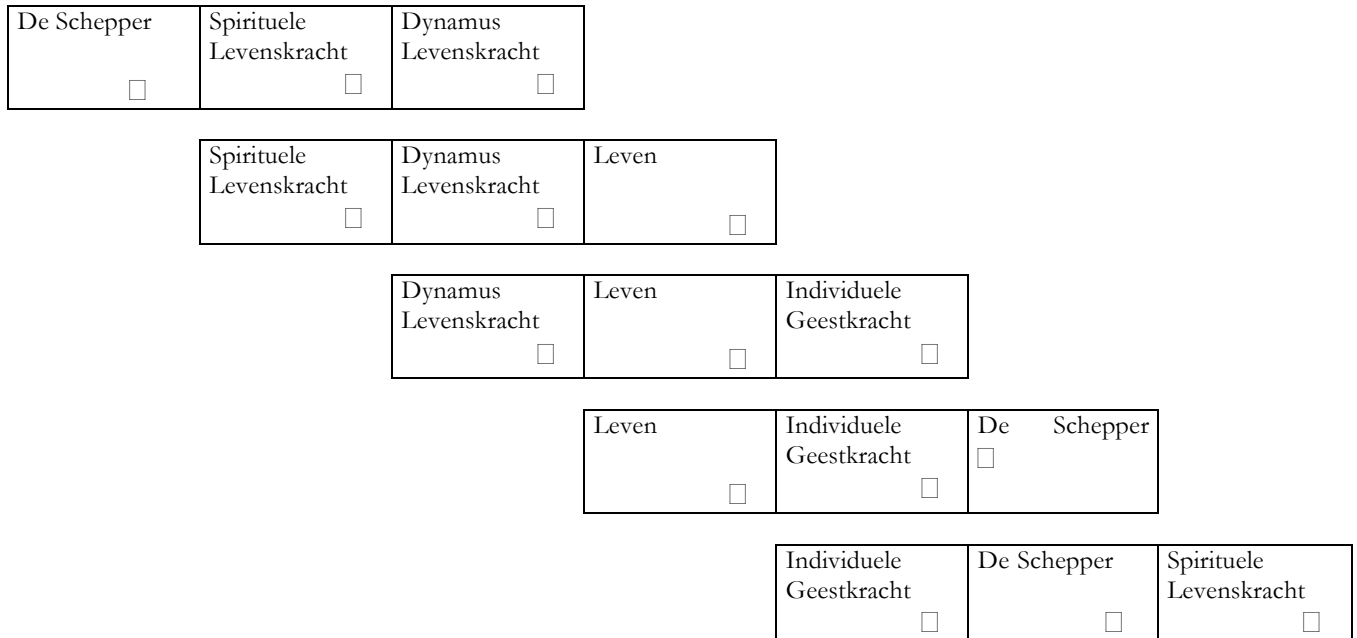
| De Schepper □ | Spirituele Levenskracht □ | Dynamus Levenskracht □ |
|---|---|---|

| Spirituele Levenskracht □ | Dynamus Levenskracht □ | Leven □ |
|---|---|---|

| Dynamus Levenskracht □ | Leven □ | Individuele Geestkracht □ |
|---|---|---|

| Leven □ | Individuele Geestkracht □ | De Schepper □ |
|---|---|---|

| Individuele Geestkracht □ | De Schepper □ | Spirituele Levenskracht □ |
|---|---|---|